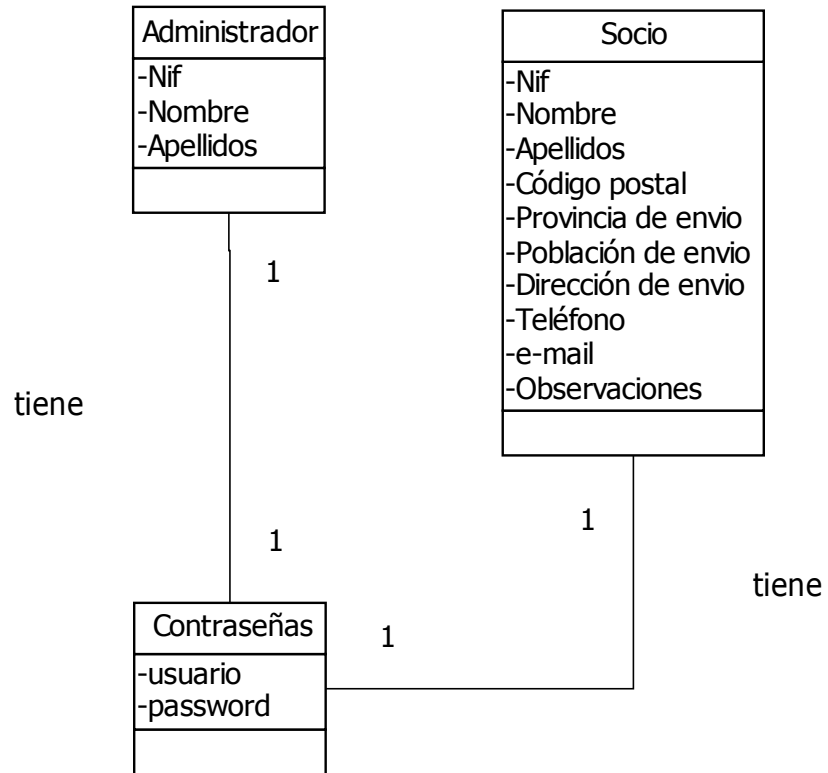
Administrador
-Nif
-Nombre
-Apellidos

Socio
-Nif
-Nombre
-Apellidos
-Código postal
-Provincia de envio
-Población de envio
-Dirección de envio
-Teléfono
-e-mail
-Observaciones

1

tiene

1

1

tiene

Contraseñas
-usuario
-password

1